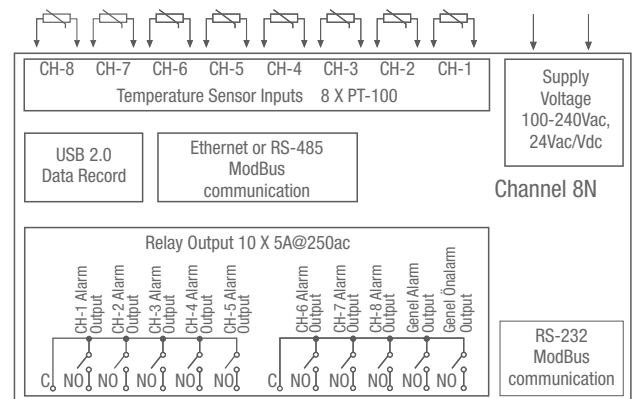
CH-8 CH-7 CH-6 CH-5 CH-4 CH-3 CH-2 CH-1
Temperature Sensor Inputs 8 X PT-100

Supply Voltage 100-240Vac, 24Vac/Vdc

USB 2.0 Data Record

Ethernet or RS-485 ModBus communication

Channel 8N

Relay Output 10 X 5A@250ac

CH-1 Alarm Output
CH-2 Alarm Output
CH-3 Alarm Output
CH-4 Alarm Output
CH-5 Alarm Output
CH-6 Alarm Output
CH-7 Alarm Output
CH-8 Alarm Output
Genel Alarm Output
Genel Önalam Output

C NO NO NO NO NO
C NO NO NO NO NO

RS-232 ModBus communication